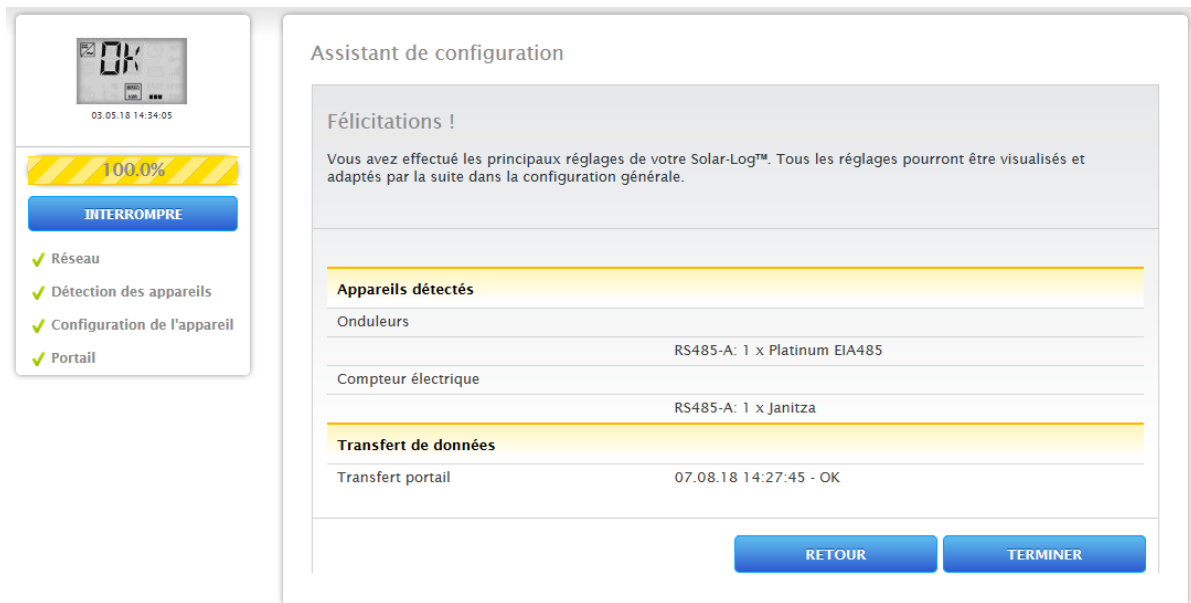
OK

03.05.18 14:34:05

100.0%

INTERROMPRE

✓ Réseau
✓ Détection des appareils
✓ Configuration de l'appareil
✓ Portail

Assistant de configuration

Félicitations !

Vous avez effectué les principaux réglages de votre Solar-Log™. Tous les réglages pourront être visualisés et adaptés par la suite dans la configuration générale.

| Appareils détectés | |
|---|---|
| Onduleurs | |
| | RS485-A: 1 x Platinum EIA485 |
| Compteur électrique | |
| | RS485-A: 1 x Janitza |
| **Transfert de données** | |
| Transfert portail | 07.08.18 14:27:45 - OK |

RETOUR

TERMINER